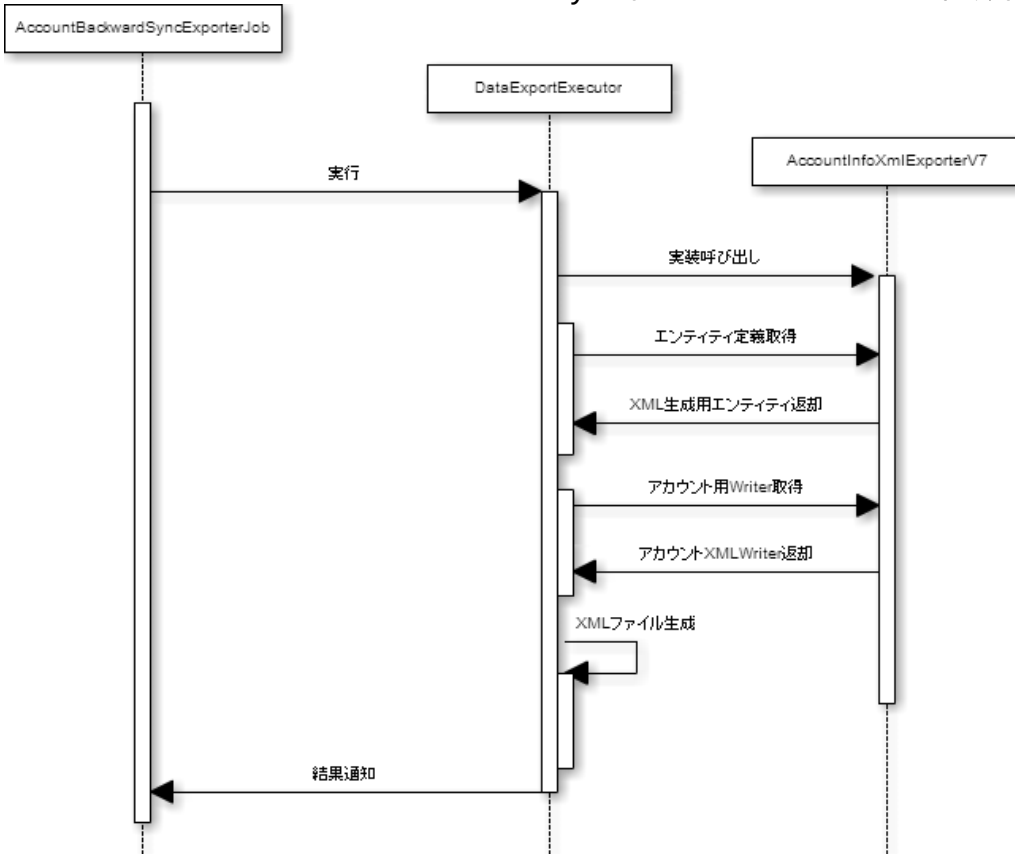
AccountBackwardSyncExporterJob

DataExportExecutor

AccountInfoXmlExporterV7

実行

実装呼び出し

エンティティ定義取得

XML生成用エンティティ返却

アカウント用Writer取得

アカウントXMLWriter返却

XMLファイル生成

結果通知